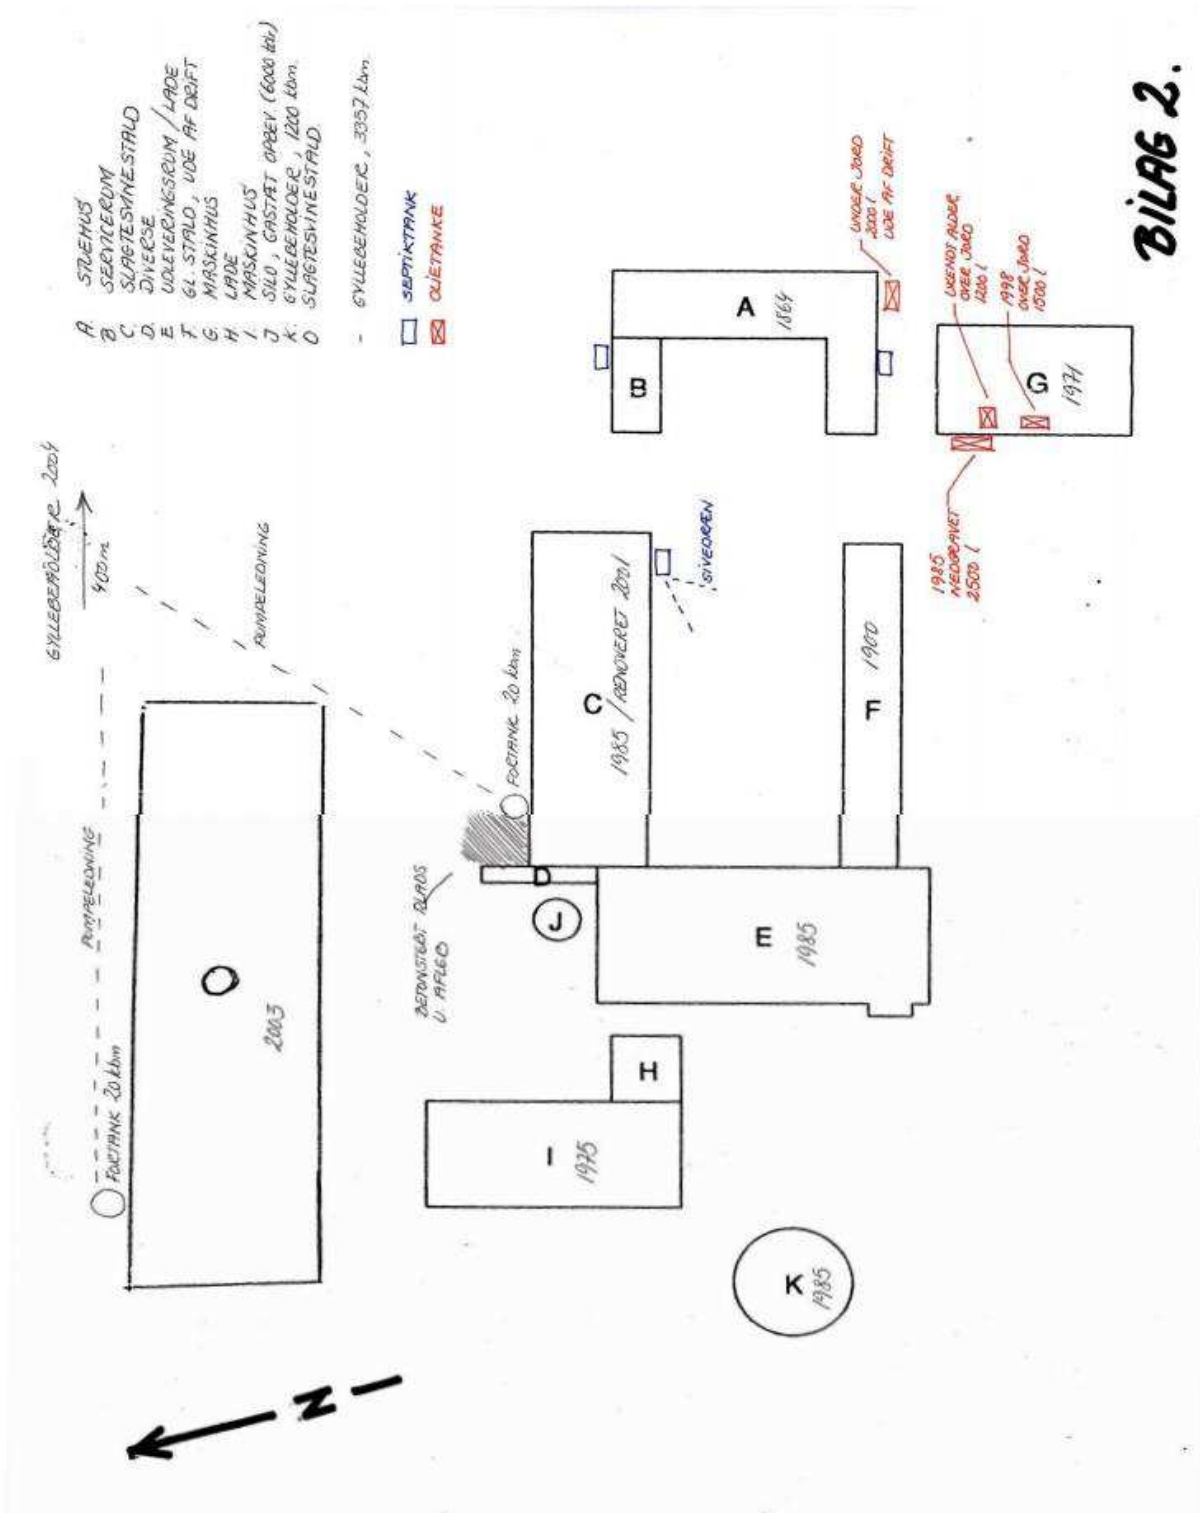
BILAG 2.

A STUEHUS
B SERVICERUM
C SLAGTESVINESTALD
D DIVERSE
E UDLEVERINGSRUM / LADE
F GL. STALD, UDE AF DRIFT
G MASKINHUS
H LADE
I MASKINHUS
J SILO, GASTÆT OPBEV. (6000 tdr)
K GYLLEBEHOLDER, 1200 kbm
O SLAGTESVINESTALD

- GYLLEBEHOLDER, 3357 kbm

SEPTIKTANK
OLIETANK

UNDER JORD 2000 l UDE AF DRIFT

UKENDT ALDER OVER JORD 1200 l

1998 OVER JORD 1500 l

1985 NEDGRAVET 2500 l

SIVEDRÆN

A 1864
B
G 1971
C 1985 / RENOVERET 2001
F 1900
E 1985
D
J
H
I 1925
K 1985
O 2003

FORTANK 20 kbm
FORTANK 20 kbm
BETONSTØBT PLADS U. AFLØB
PUMPELEDNING
PUMPELEDNING
GYLLEBEHOLDER 2004
400 m

N